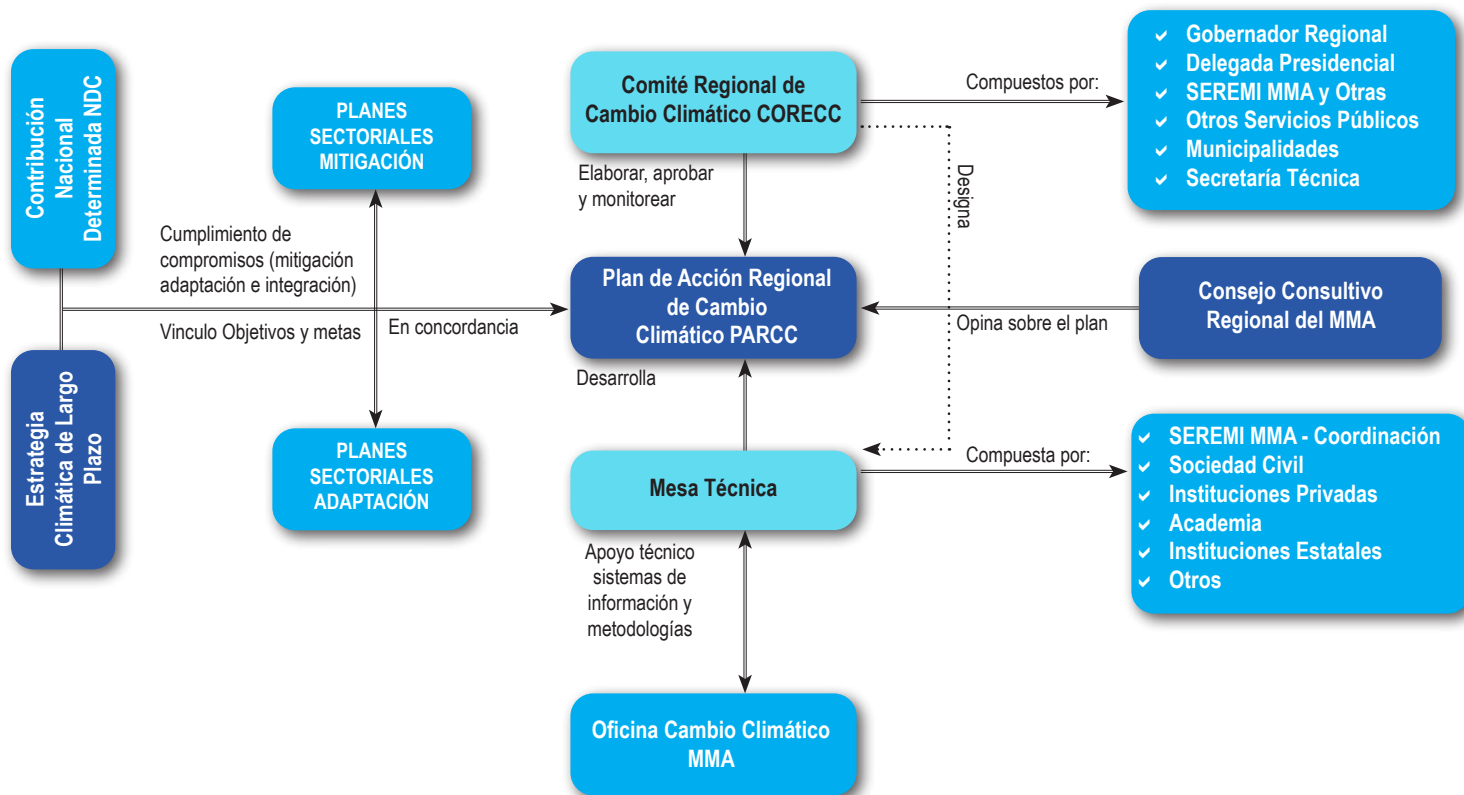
Contribución Nacional Determinada NDC

PLANES SECTORIALES MITIGACIÓN

Comité Regional de Cambio Climático CORECC

Compuestos por:

- Gobernador Regional
- Delegada Presidencial
- SEREMI MMA y Otras
- Otros Servicios Públicos
- Municipalidades
- Secretaría Técnica

Elaborar, aprobar y monitorear

Designa

Cumplimiento de compromisos (mitigación adaptación e integración)

Vinculo Objetivos y metas

En concordancia

Plan de Acción Regional de Cambio Climático PARCC

Opina sobre el plan

Consejo Consultivo Regional del MMA

Desarrolla

Estrategia Climática de Largo Plazo

PLANES SECTORIALES ADAPTACIÓN

Mesa Técnica

Compuesta por:

- SEREMI MMA - Coordinación
- Sociedad Civil
- Instituciones Privadas
- Academia
- Instituciones Estatales
- Otros

Apoyo técnico sistemas de información y metodologías

Oficina Cambio Climático MMA